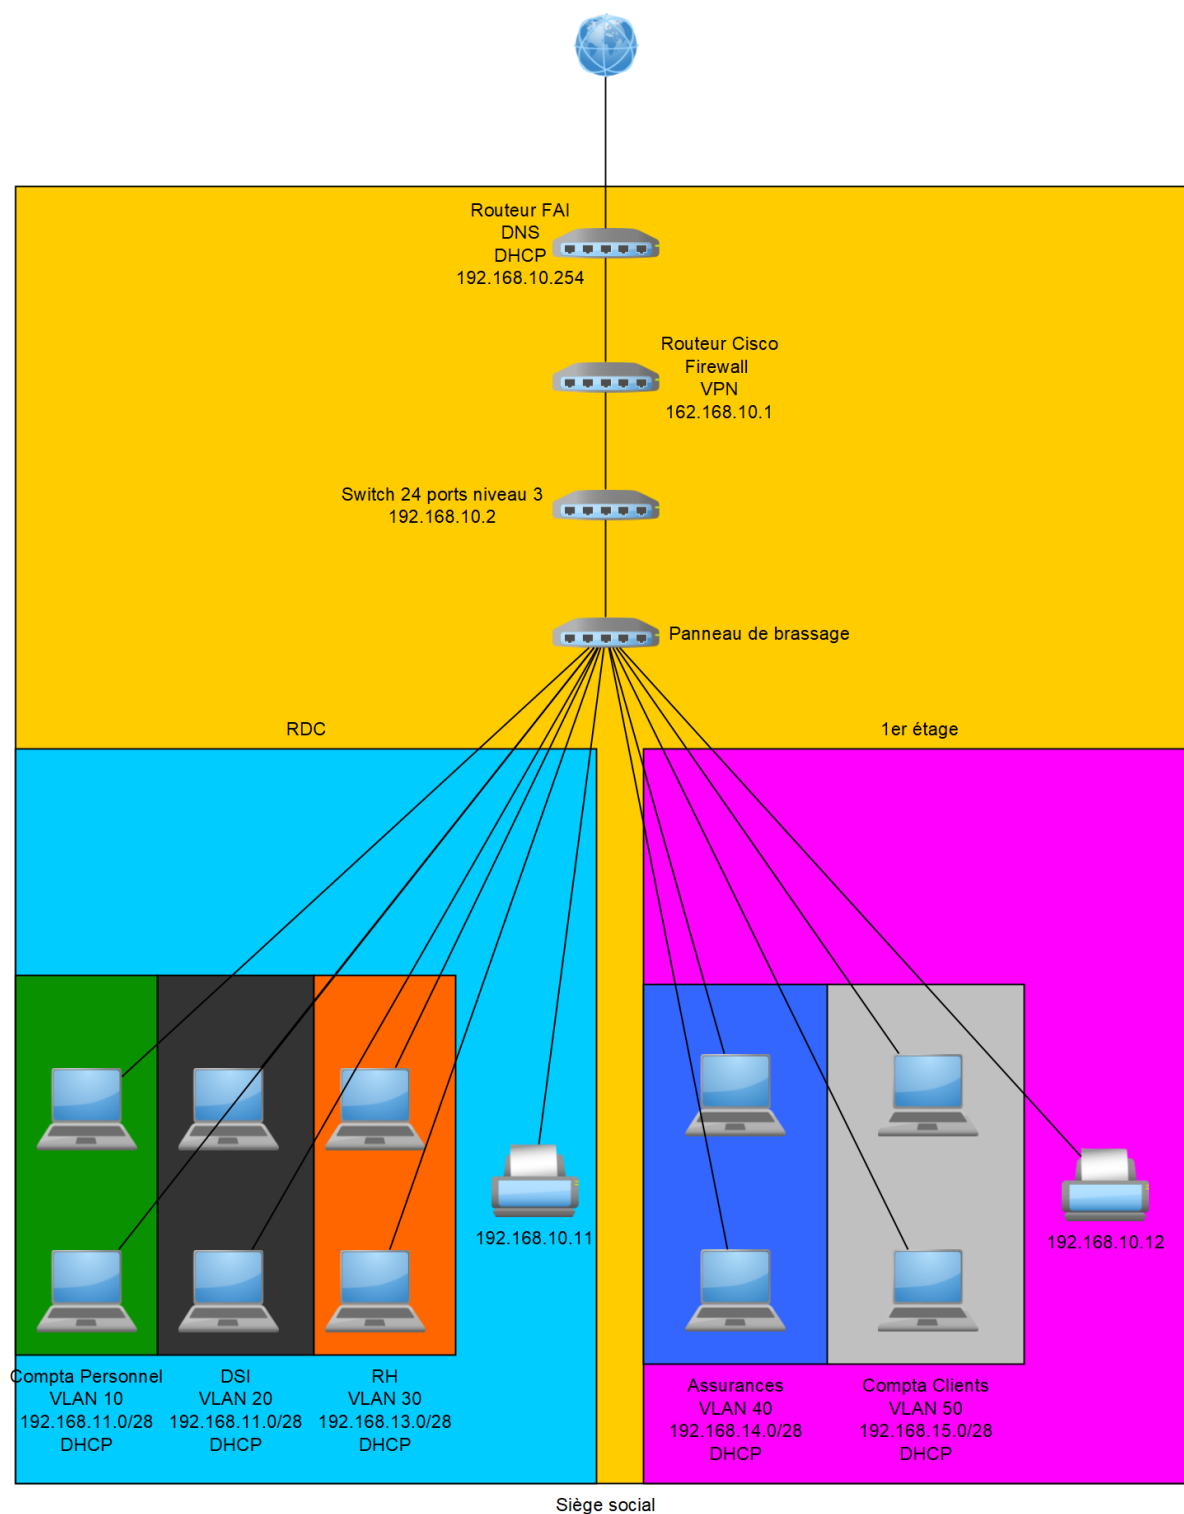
Routeur FAI
DNS
DHCP
192.168.10.254

Routeur Cisco
Firewall
VPN
162.168.10.1

Switch 24 ports niveau 3
192.168.10.2

Panneau de brassage

RDC

1er étage

192.168.10.11

192.168.10.12

Compta Personnel
VLAN 10
192.168.11.0/28
DHCP

DSI
VLAN 20
192.168.11.0/28
DHCP

RH
VLAN 30
192.168.13.0/28
DHCP

Assurances
VLAN 40
192.168.14.0/28
DHCP

Compta Clients
VLAN 50
192.168.15.0/28
DHCP

Siège social